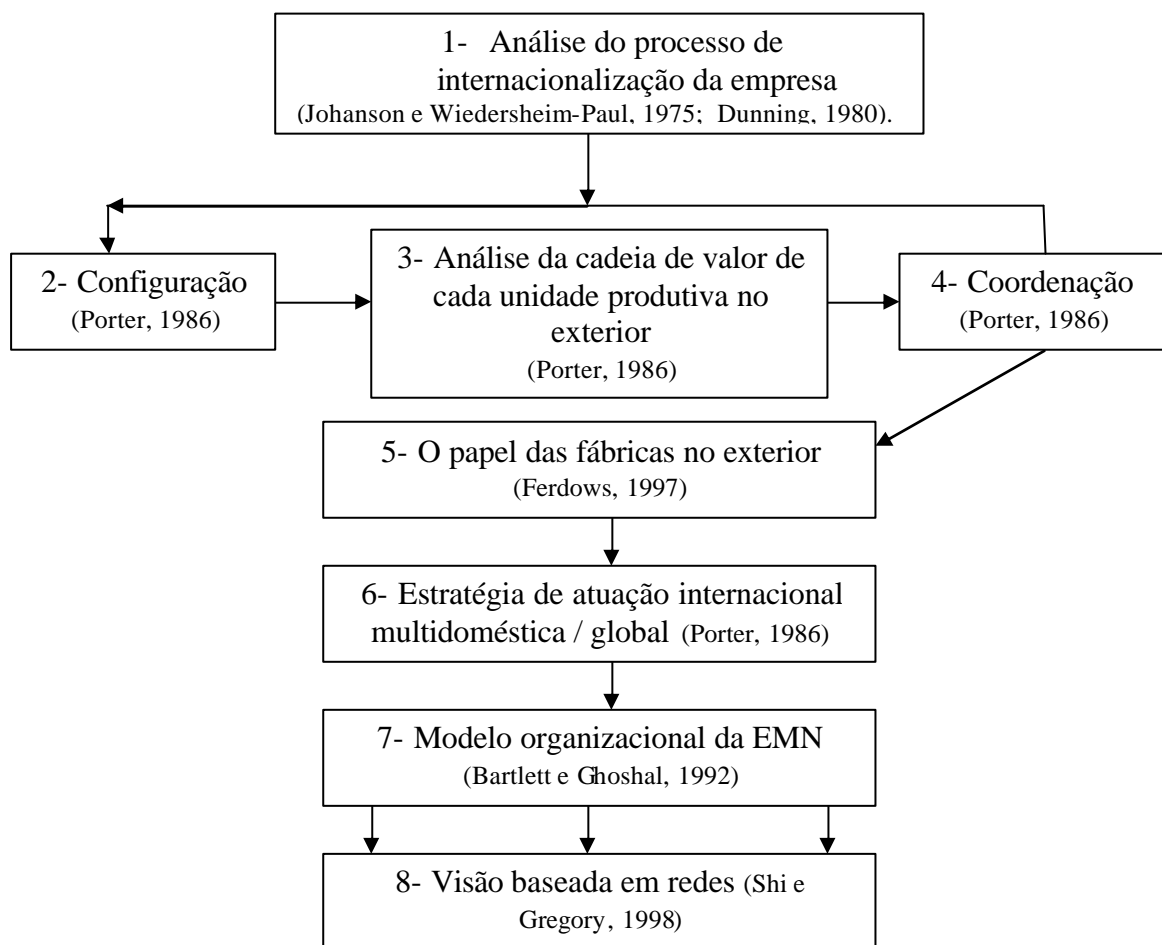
1- Análise do processo de internacionalização da empresa (Johanson e Wiedersheim-Paul, 1975; Dunning, 1980).

2- Configuração (Porter, 1986)

3- Análise da cadeia de valor de cada unidade produtiva no exterior (Porter, 1986)

4- Coordenação (Porter, 1986)

5- O papel das fábricas no exterior (Ferdows, 1997)

6- Estratégia de atuação internacional multidoméstica / global (Porter, 1986)

7- Modelo organizacional da EMN (Bartlett e Ghoshal, 1992)

8- Visão baseada em redes (Shi e Gregory, 1998)